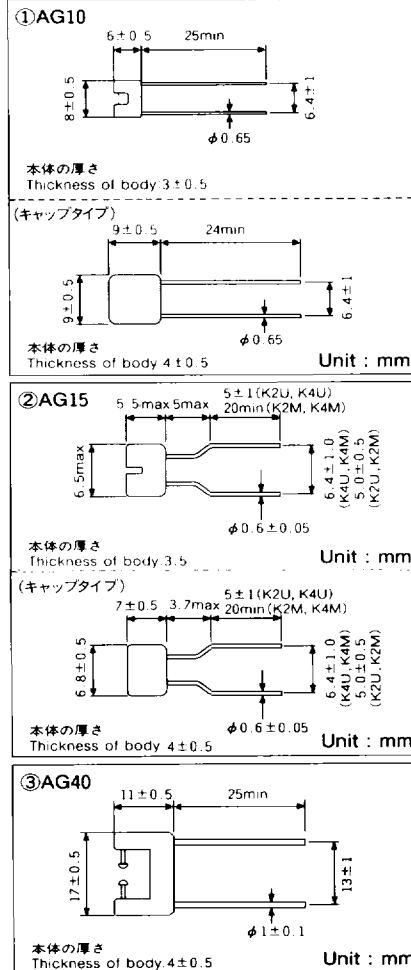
①AG10

$6\pm0.5$ 25min

$8\pm0.5$

$6.4\pm1$

$\phi0.65$

本体の厚さ
Thickness of body:$3\pm0.5$

(キャップタイプ)

$9\pm0.5$ 24min

$9\pm0.5$

$6.4\pm1$

$\phi0.65$

本体の厚さ
Thickness of body $4\pm0.5$

Unit : mm

②AG15

5.5max 5max

$5\pm1$(K2U, K4U)
20min(K2M, K4M)

6.5max

$6.4\pm1.0$
(K4U, K4M)
$5.0\pm0.5$
(K2U, K2M)

$\phi0.6\pm0.05$

本体の厚さ
Thickness of body 3.5

Unit : mm

(キャップタイプ)

$7\pm0.5$ 3.7max

$5\pm1$(K2U, K4U)
20min(K2M, K4M)

$6.8\pm0.5$

$6.4\pm1.0$
(K4U, K4M)
$5.0\pm0.5$
(K2U, K2M)

$\phi0.6\pm0.05$

本体の厚さ
Thickness of body $4\pm0.5$

Unit : mm

③AG40

$11\pm0.5$ 25min

$17\pm0.5$

$13\pm1$

$\phi1\pm0.1$

本体の厚さ
Thickness of body $4\pm0.5$

Unit : mm